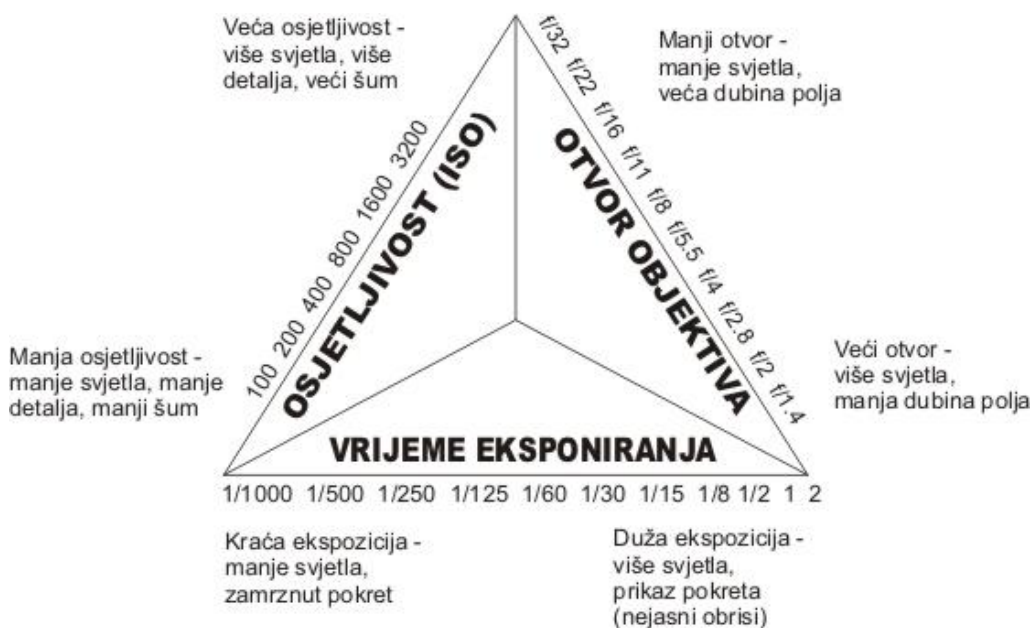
Veća osjetljivost - više svjetla, više detalja, veći šum

Manji otvor - manje svjetla, veća dubina polja

100 200 400 800 1600 3200

OSJETLJIVOST (ISO)

f/32 f/22 f/16 f/11 f/8 f/5.5 f/4 f/2.8 f/2 f/1.4

OTVOR OBJEKTIVA

Manja osjetljivost - manje svjetla, manje detalja, manji šum

Veći otvor - više svjetla, manja dubina polja

VRIJEME EKSPONIRANJA

1/1000 1/500 1/250 1/125 1/60 1/30 1/15 1/8 1/2 1 2

Kraća ekspozicija - manje svjetla, zamrznut pokret

Duža ekspozicija - više svjetla, prikaz pokreta (nejasni obrisi)